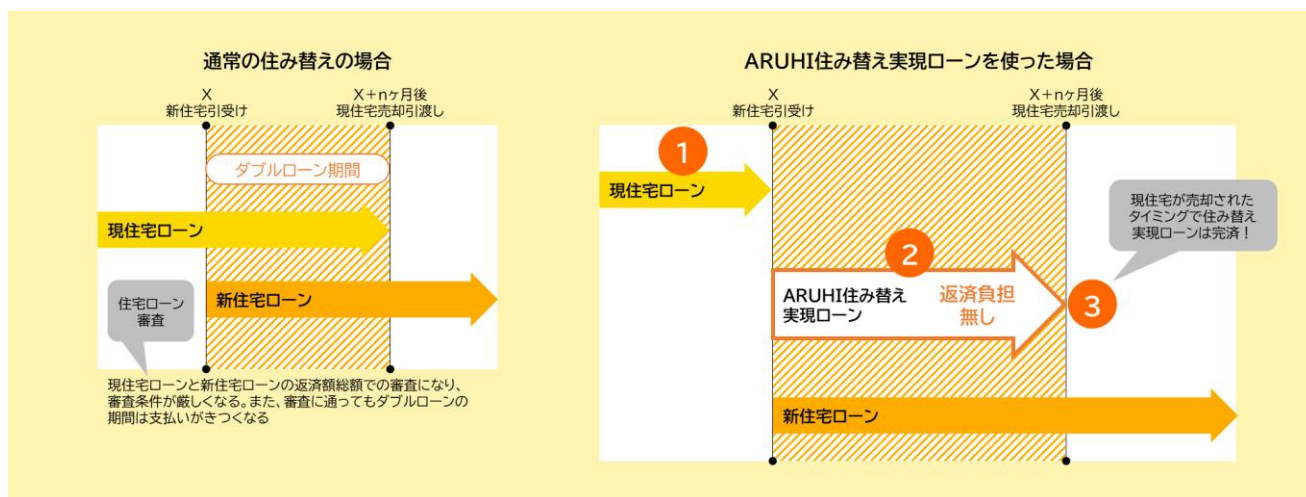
通常の住み替えの場合

X
新住宅引受け

X＋nヶ月後
現住宅売却引渡し

ダブルローン期間

現住宅ローン

住宅ローン
審査

新住宅ローン

現住宅ローンと新住宅ローンの返済額総額での審査になり、審査条件が厳しくなる。また、審査に通ってもダブルローンの期間は支払いがきつくなる

ARUHI住み替え実現ローンを使った場合

X
新住宅引受け

X＋nヶ月後
現住宅売却引渡し

1

現住宅ローン

現住宅が売却されたタイミングで住み替え実現ローンは完済！

2

ARUHI住み替え
実現ローン

返済負担
無し

3

新住宅ローン